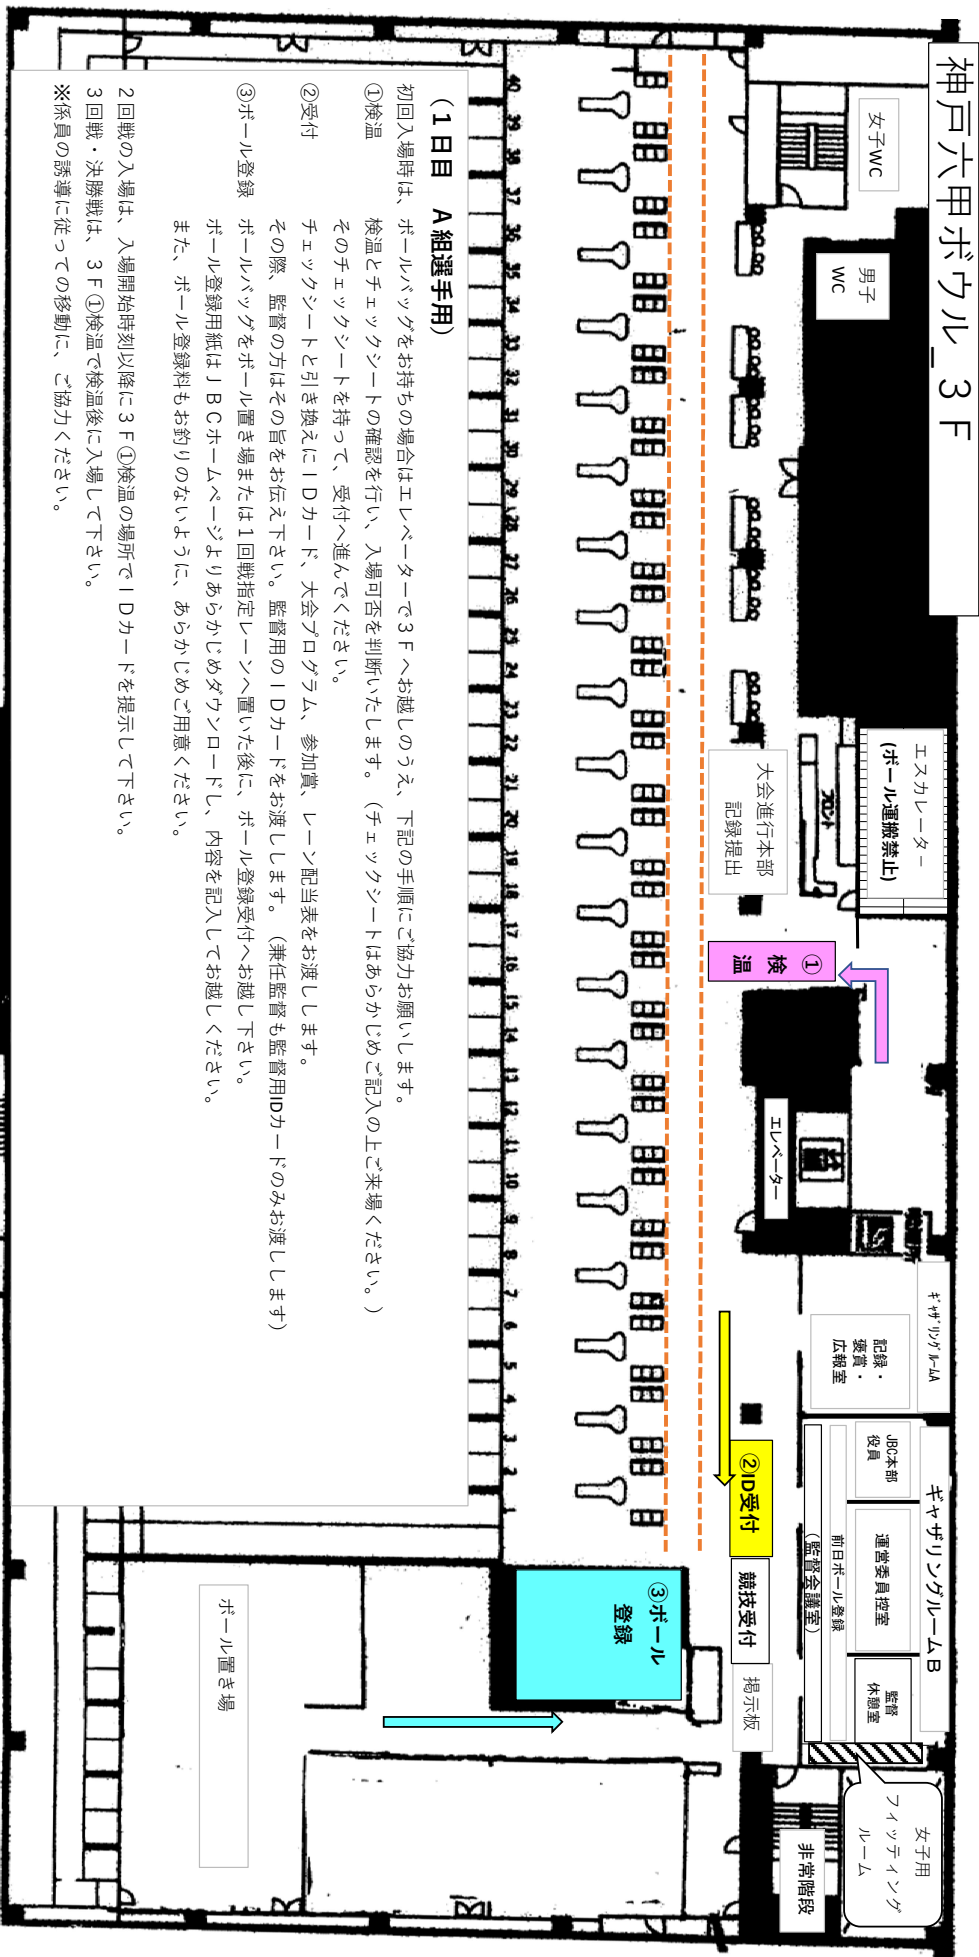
神戸六甲ボウル_３Ｆ

女子WC

男子WC

エスカレーター（ボール運搬禁止）

大会進行本部
記録提出

フロント

①検温

エレベーター

ｷﾞｬｻﾞﾘﾝｸﾞﾙｰﾑA

記録・褒賞・広報室

ギャザリングルームB

JBC本部役員

運営委員控室

監督体憩室

前日ボール登録（監督会議室）

②ID受付

競技受付

掲示板

③ボール登録

ボール置き場

女子用フィッティングルーム

非常階段

40 39 38 37 36 35 34 33 32 31 30 29 28 27 26 25 24 23 22 21 20 19 18 17 16 15 14 13 12 11 10 9 8 7 6 5 4 3 2 1

（１日目　A組選手用）

初回入場時は、ボールバッグをお持ちの場合はエレベーターで３Ｆへお越しのうえ、下記の手順にご協力お願いします。

①検温
検温とチェックシートの確認を行い、入場可否を判断いたします。（チェックシートはあらかじめご記入の上ご来場ください。）
そのチェックシートを持って、受付へ進んでください。

②受付
チェックシートと引き換えにＩＤカード、大会プログラム、参加賞、レーン配当表をお渡しします。
その際、監督の方はその旨をお伝え下さい。監督用のＩＤカードをお渡しします。（兼任監督も監督用IDカードのみお渡しします）

③ボール登録
ボールバッグをボール置き場または１回戦指定レーンへ置いた後に、ボール登録受付へお越し下さい。
ボール登録用紙はＪＢＣホームページよりあらかじめダウンロードし、内容を記入してお越しください。
また、ボール登録料もお釣りのないように、あらかじめご用意ください。

２回戦の入場は、入場開始時刻以降に３Ｆ①検温の場所でＩＤカードを提示して下さい。
３回戦・決勝戦は、３Ｆ①検温で検温後に入場して下さい。
※係員の誘導に従っての移動に、ご協力ください。